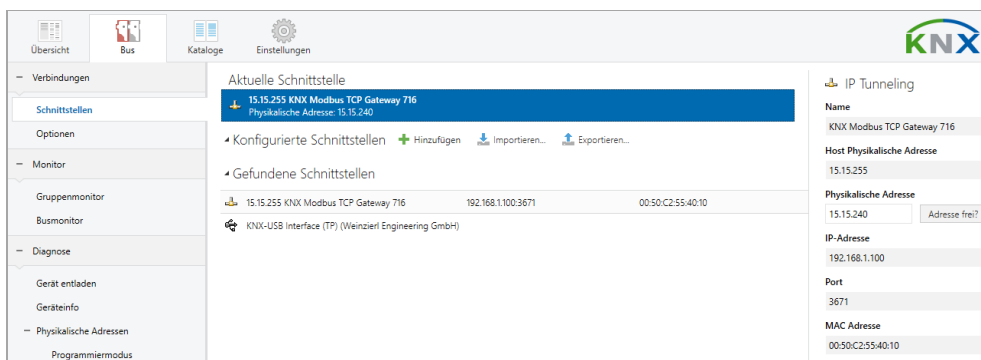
Übersicht
Bus
Kataloge
Einstellungen

KNX

− Verbindungen
Schnittstellen
Optionen
− Monitor
Gruppenmonitor
Busmonitor
− Diagnose
Gerät entladen
Geräteinfo
− Physikalische Adressen
Programmiermodus

Aktuelle Schnittstelle
15.15.255 KNX Modbus TCP Gateway 716
Physikalische Adresse: 15.15.240

Konfigurierte Schnittstellen
Hinzufügen
Importieren...
Exportieren...

Gefundene Schnittstellen

| | | |
|---|---|---|
| 15.15.255 KNX Modbus TCP Gateway 716 | 192.168.1.100:3671 | 00:50:C2:55:40:10 |
| KNX-USB Interface (TP) (Weinzierl Engineering GmbH) | | |

IP Tunneling
Name
KNX Modbus TCP Gateway 716
Host Physikalische Adresse
15.15.255
Physikalische Adresse
15.15.240
Adresse frei?
IP-Adresse
192.168.1.100
Port
3671
MAC Adresse
00:50:C2:55:40:10